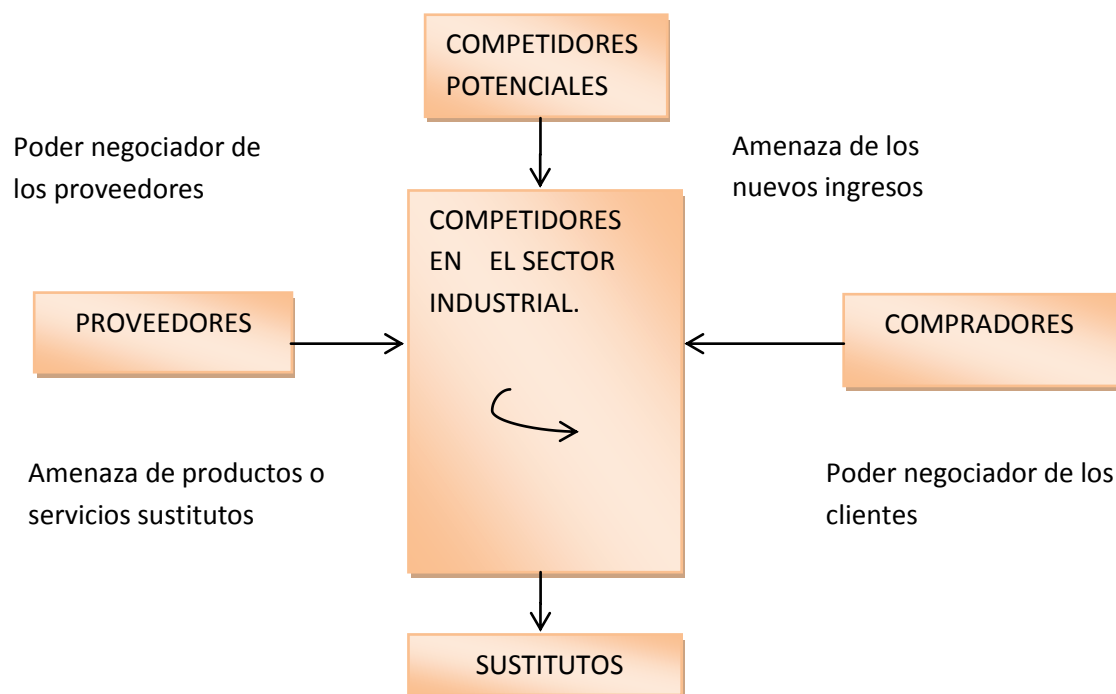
COMPETIDORES POTENCIALES

Poder negociador de los proveedores

Amenaza de los nuevos ingresos

COMPETIDORES EN EL SECTOR INDUSTRIAL.

PROVEEDORES

COMPRADORES

Amenaza de productos o servicios sustitutos

Poder negociador de los clientes

SUSTITUTOS